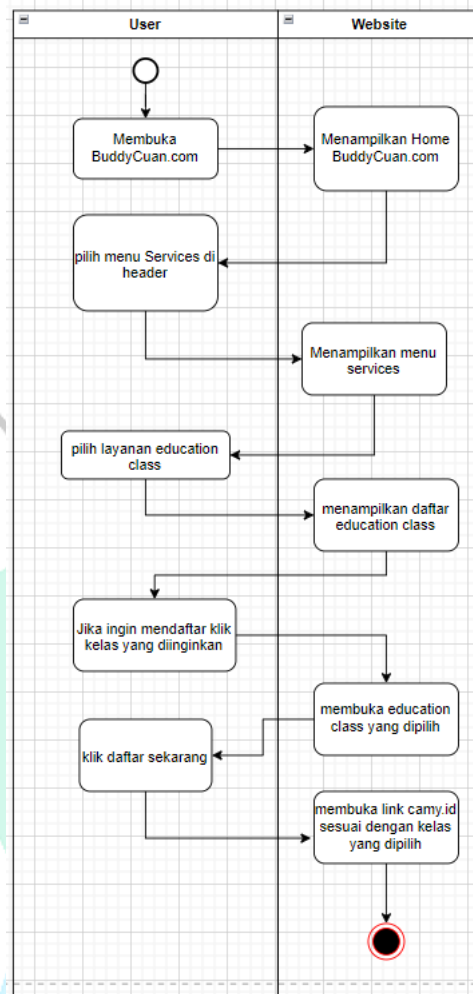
User

Website

Membuka BuddyCuan.com

Menampilkan Home BuddyCuan.com

pilih menu Services di header

Menampilkan menu services

pilih layanan education class

menampilkan daftar education class

Jika ingin mendaftar klik kelas yang diinginkan

membuka education class yang dipilih

klik daftar sekarang

membuka link camy.id sesuai dengan kelas yang dipilih